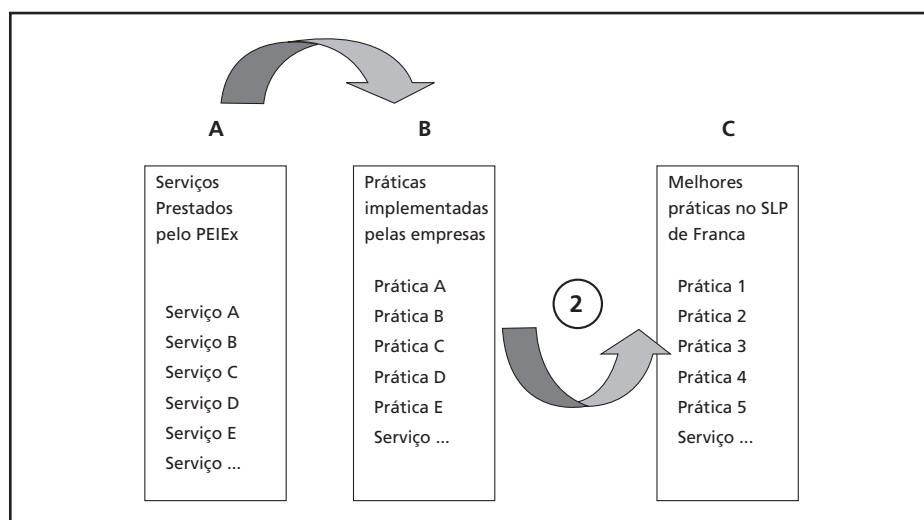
A

Serviços Prestados pelo PEIEx

Serviço A
Serviço B
Serviço C
Serviço D
Serviço E
Serviço ...

B

Práticas implementadas pelas empresas

Prática A
Prática B
Prática C
Prática D
Prática E
Serviço ...

2

C

Melhores práticas no SLP de Franca

Prática 1
Prática 2
Prática 3
Prática 4
Prática 5
Serviço ...